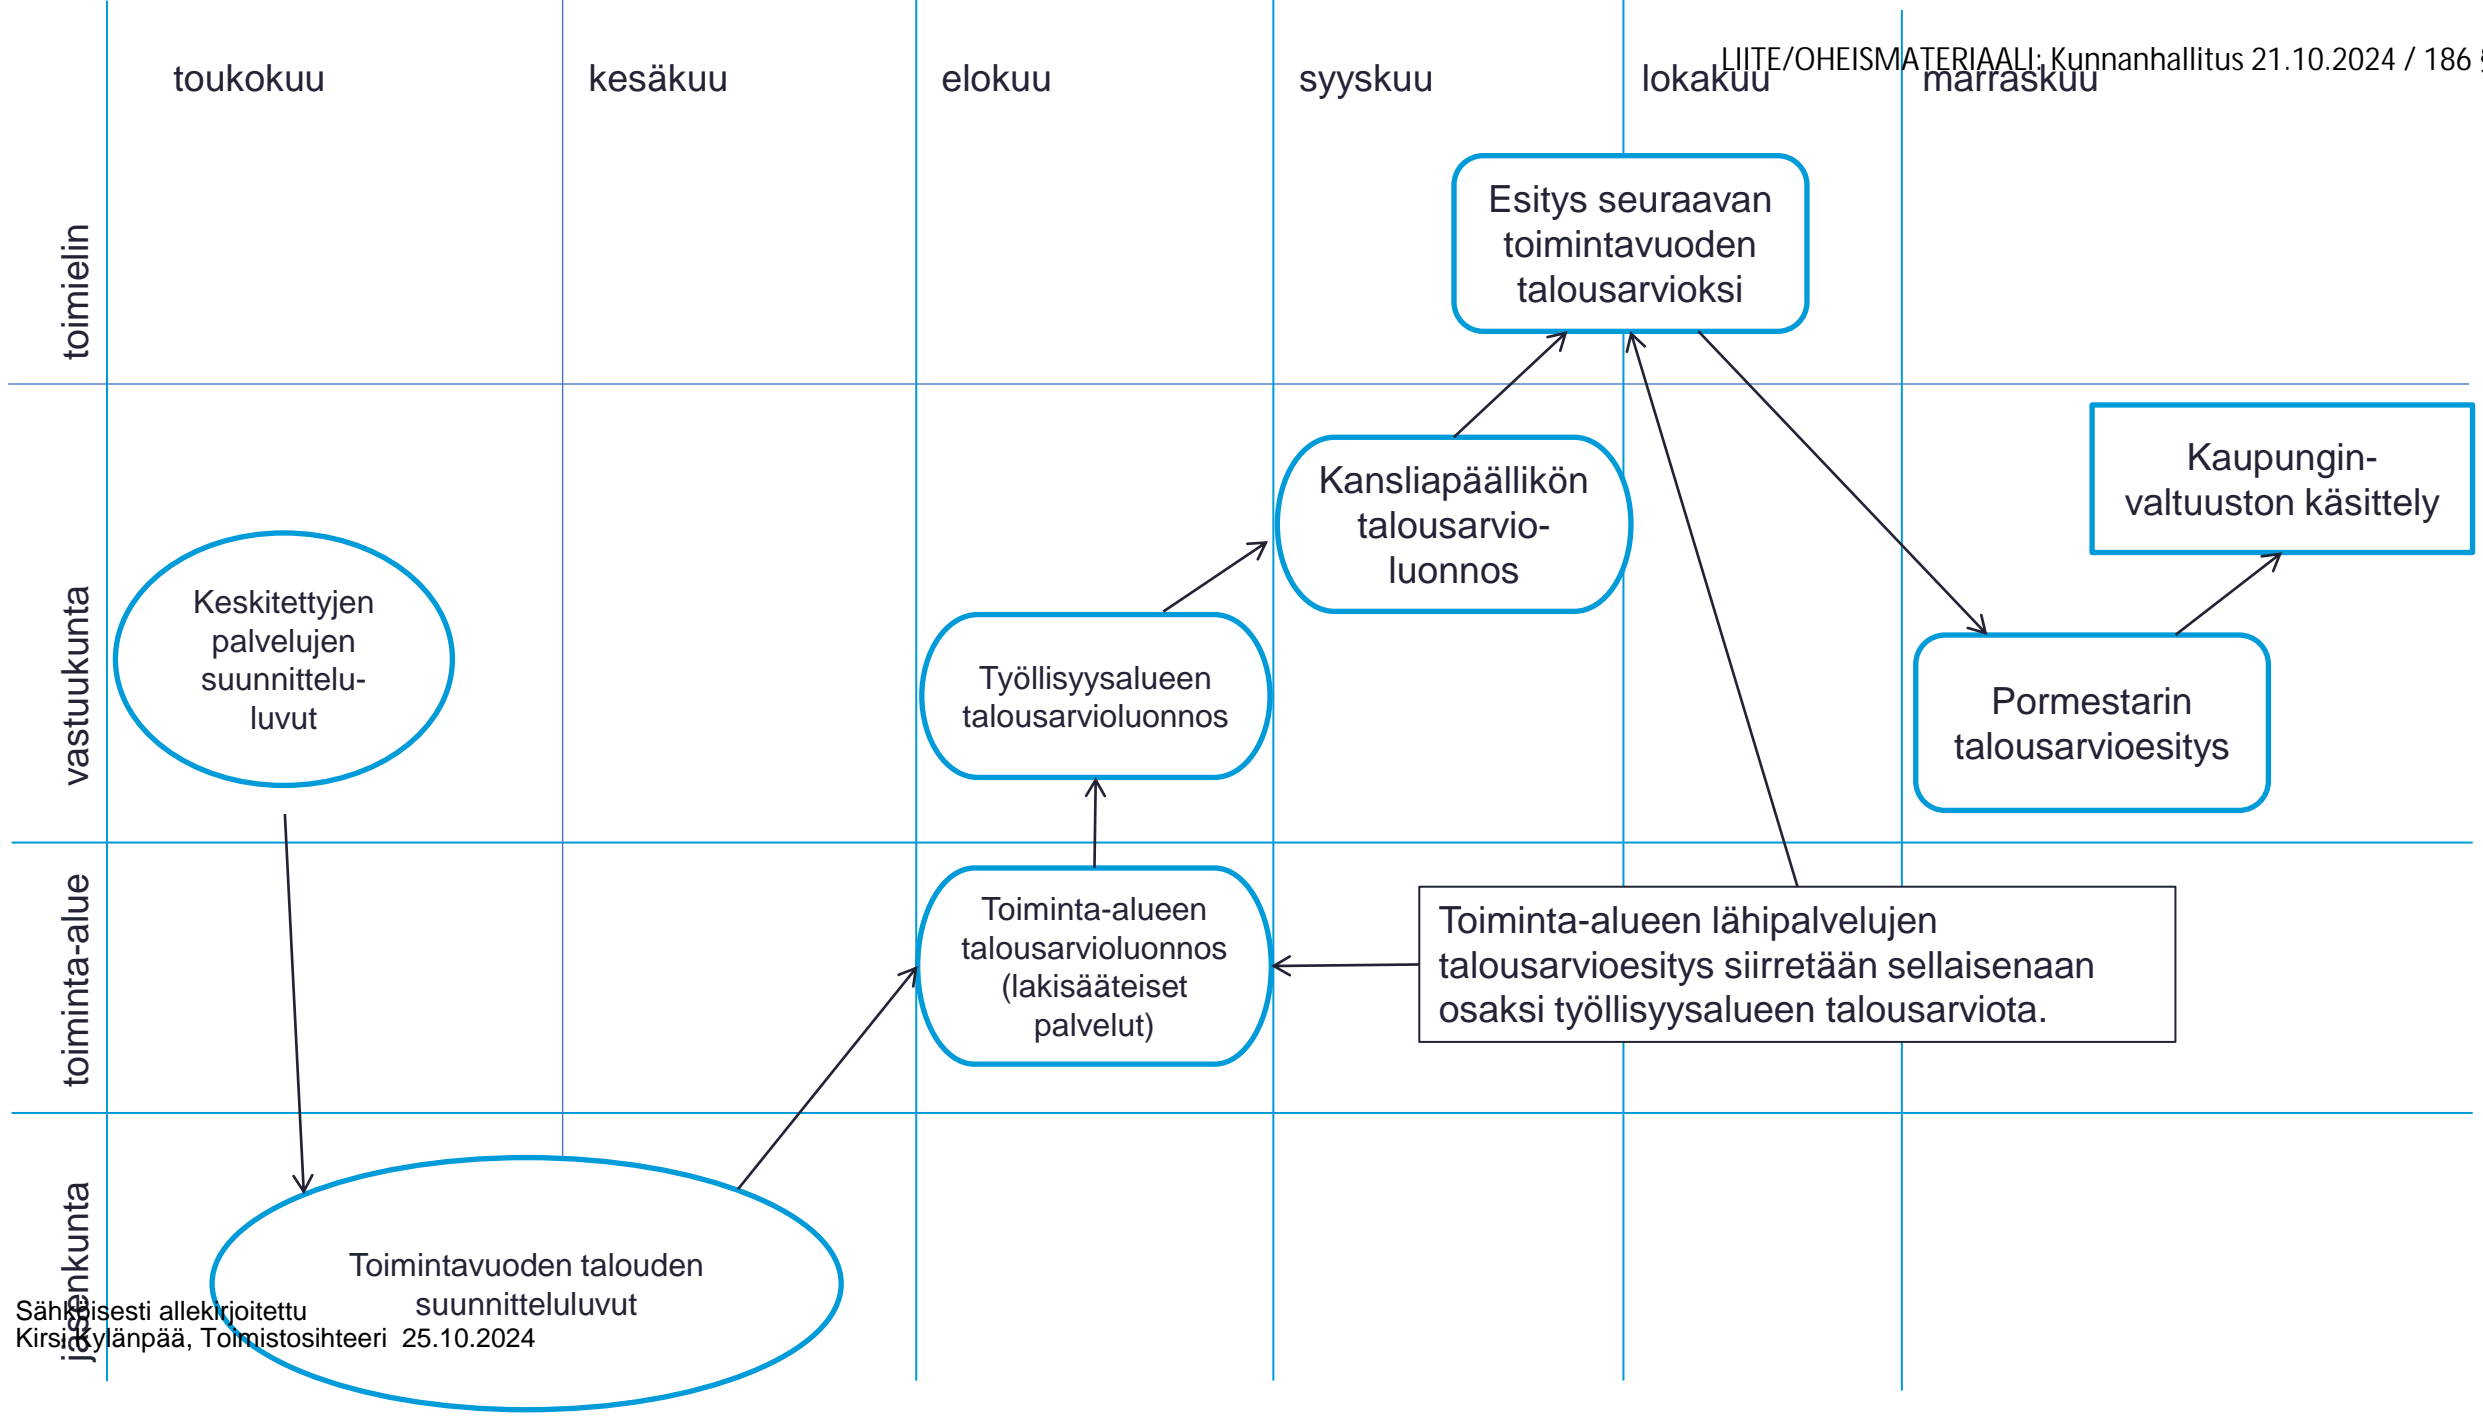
LIITE/OHEISMATERIAALI: Kunnanhallitus 21.10.2024 / 186 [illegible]

toukokuu

kesäkuu

elokuu

syyskuu

lokakuu

marraskuu

toimielin

vastuukunta

toiminta-alue

jäsenkunta

Esitys seuraavan toimintavuoden talousarvioksi

Kansliapäällikön talousarvio-luonnos

Kaupungin-valtuuston käsittely

Keskitettyjen palvelujen suunnittelu-luvut

Työllisyysalueen talousarvioluonnos

Pormestarin talousarvioesitys

Toiminta-alueen talousarvioluonnos (lakisääteiset palvelut)

Toiminta-alueen lähipalvelujen talousarvioesitys siirretään sellaisenaan osaksi työllisyysalueen talousarviota.

Toimintavuoden talouden suunnitteluluvut

Sähköisesti allekirjoitettu
Kirsi Kylänpää, Toimistosihteeri 25.10.2024